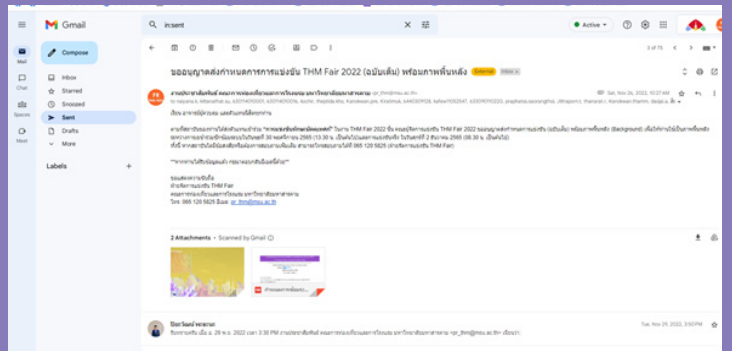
Gmail

in:sent

Active

Compose

Inbox

Starred

Snoozed

Sent

Drafts

More

Labels

Mail

Chat

Spaces

Meet

2 of 75

ขออนุญาตส่งกำหนดการการแข่งขัน THM Fair 2022 (ฉบับเต็ม) พร้อมภาพพื้นหลัง External Inbox

งานประชาสัมพันธ์ คณะการท่องเที่ยวและการโรงแรม มหาวิทยาลัยมหาสารคาม <pr_thm@msu.ac.th>

Sat, Nov 26, 2022, 10:37 AM

to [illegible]

เรียน อาจารย์ผู้ควบคุม และตัวแทนนิสิตทุกท่าน

ตามที่สถาบันของท่านได้สมัครเข้าร่วม "การแข่งขันทักษะวิชาชีพ" ในงาน THM Fair 2022 นั้น คณะผู้จัดการแข่งขัน THM Fair 2022 ขออนุญาตส่งกำหนดการแข่งขัน (ฉบับเต็ม) พร้อมภาพพื้นหลัง (Background) เพื่อให้ท่านได้เป็นภาพพื้นหลัง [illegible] 30 พฤศจิกายน 2565 (13.30 น. เป็นต้นไป) และการแข่งขันจริง ในวันศุกร์ที่ 2 ธันวาคม 2565 (08.30 น. เป็นต้นไป)

ทั้งนี้ หากสถาบันใดมีข้อสงสัยเพิ่มเติม สามารถติดต่อสอบถามได้ที่ 065 120 5625 (ฝ่ายจัดการแข่งขัน THM Fair)

**หากท่านได้รับข้อมูลแล้ว กรุณาตอบกลับอีเมลนี้ด้วย**

ขอแสดงความนับถือ
ฝ่ายจัดการแข่งขัน THM Fair
คณะการท่องเที่ยวและการโรงแรม มหาวิทยาลัยมหาสารคาม
โทร. 065 120 5625 อีเมล: pr_thm@msu.ac.th

2 Attachments • Scanned by Gmail

กำหนดการแข่งขัน...

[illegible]

Tue, Nov 29, 2022, 3:50 PM

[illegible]